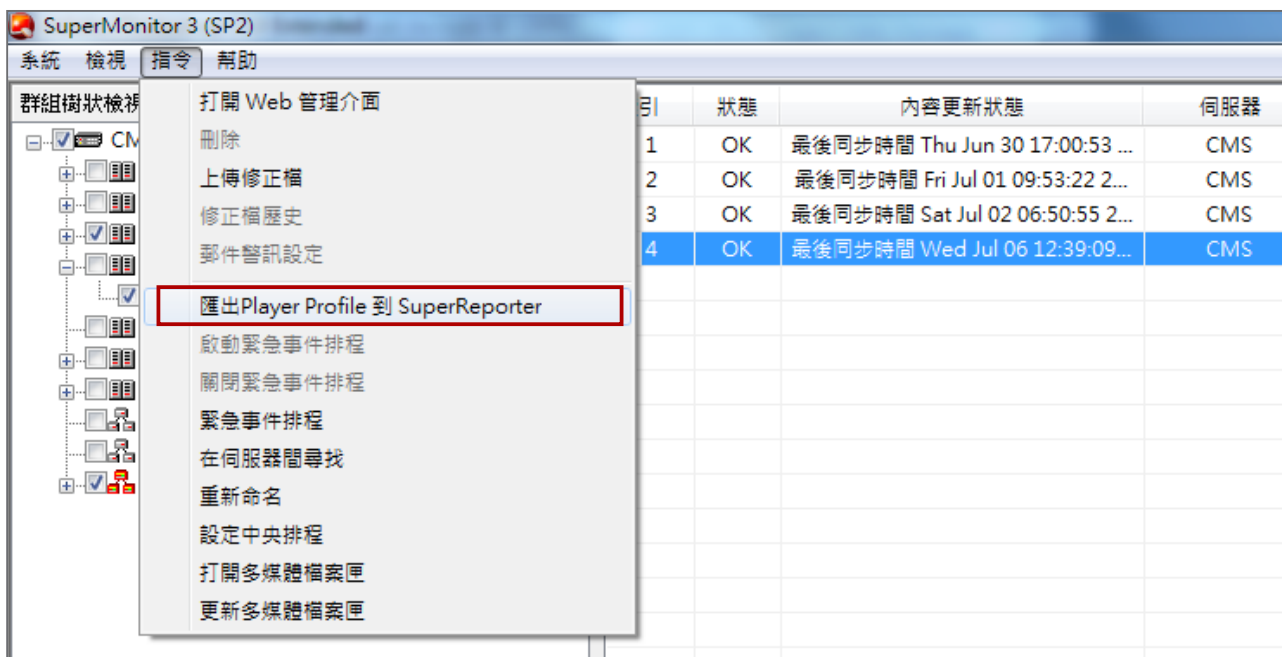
SuperMonitor 3 (SP2)

系統 檢視 指令 幫助

群組樹狀檢視

CM

打開 Web 管理介面
刪除
上傳修正檔
修正檔歷史
郵件警訊設定
匯出Player Profile 到 SuperReporter
啟動緊急事件排程
關閉緊急事件排程
緊急事件排程
在伺服器間尋找
重新命名
設定中央排程
打開多媒體檔案匣
更新多媒體檔案匣

| 引 | 狀態 | 內容更新狀態 | 伺服器 |
|---|---|---|---|
| 1 | OK | 最後同步時間 Thu Jun 30 17:00:53 ... | CMS |
| 2 | OK | 最後同步時間 Fri Jul 01 09:53:22 2... | CMS |
| 3 | OK | 最後同步時間 Sat Jul 02 06:50:55 2... | CMS |
| 4 | OK | 最後同步時間 Wed Jul 06 12:39:09... | CMS |